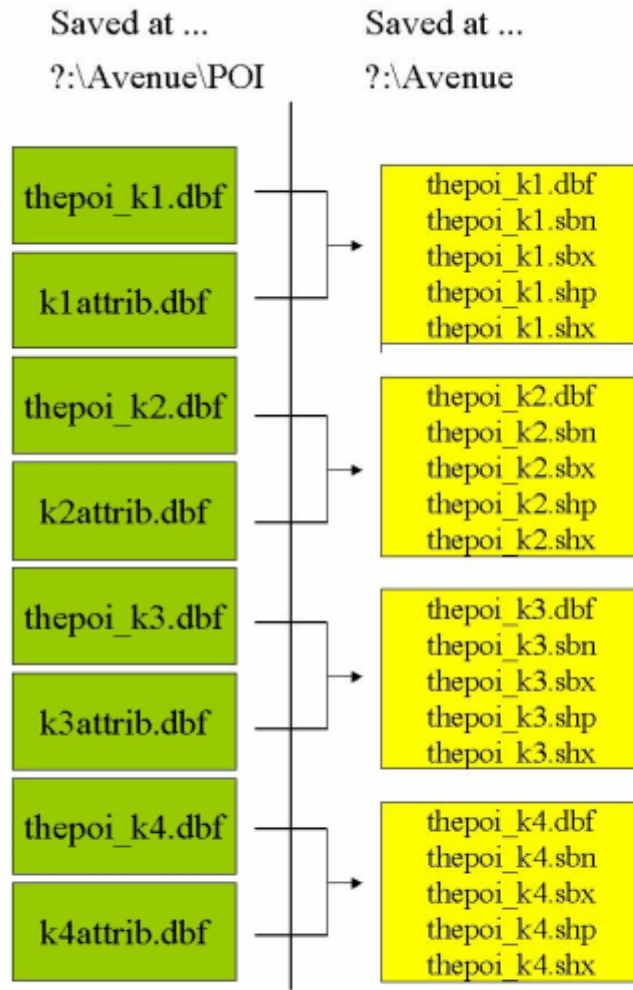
Saved at ...

?:\Avenue\POI

Saved at ...

?:\Avenue

thepoi_k1.dbf

k1attrib.dbf

thepoi_k1.dbf
thepoi_k1.sbn
thepoi_k1.sbx
thepoi_k1.shp
thepoi_k1.shx

thepoi_k2.dbf

k2attrib.dbf

thepoi_k2.dbf
thepoi_k2.sbn
thepoi_k2.sbx
thepoi_k2.shp
thepoi_k2.shx

thepoi_k3.dbf

k3attrib.dbf

thepoi_k3.dbf
thepoi_k3.sbn
thepoi_k3.sbx
thepoi_k3.shp
thepoi_k3.shx

thepoi_k4.dbf

k4attrib.dbf

thepoi_k4.dbf
thepoi_k4.sbn
thepoi_k4.sbx
thepoi_k4.shp
thepoi_k4.shx